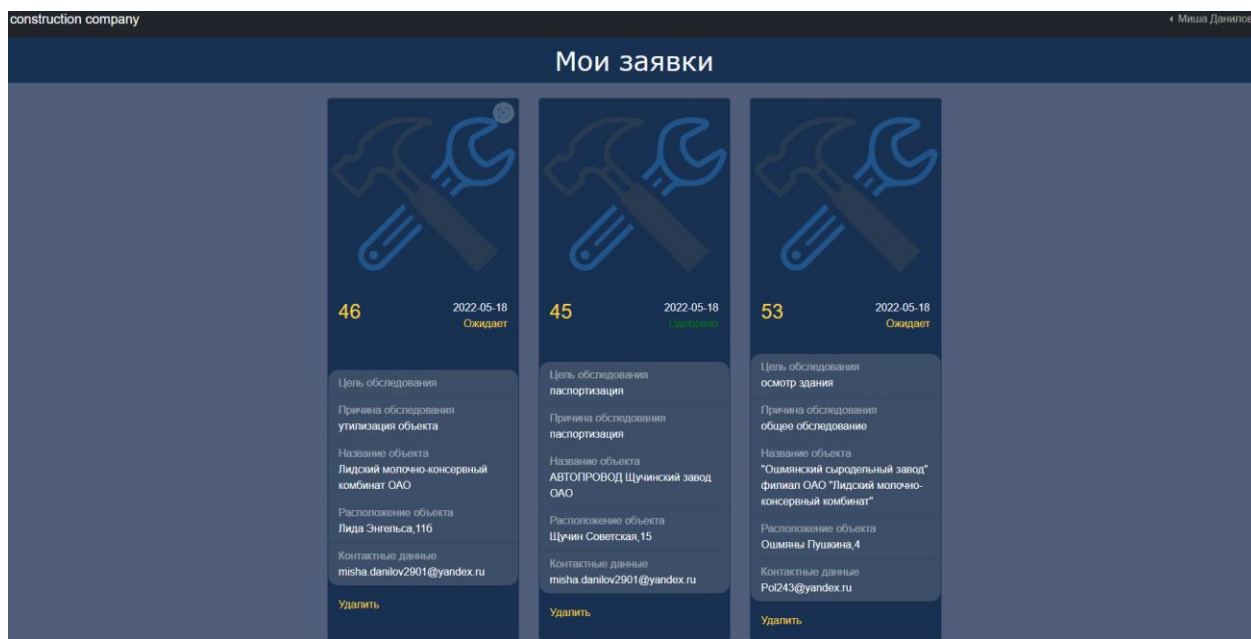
construction company

‹ Миша Данилов

Мои заявки

46

2022-05-18
Ожидает

Цель обследования

Причина обследования
утипизация объекта

Название объекта
Лидский молочно-консервный комбинат ОАО

Расположение объекта
Лида Энгельса,116

Контактные данные
misha.danilov2901@yandex.ru

Удалить

45

2022-05-18
Одобрено

Цель обследования
паспортизация

Причина обследования
паспортизация

Название объекта
АВТОПРОВОД Щучинский завод ОАО

Расположение объекта
Щучин Советская,15

Контактные данные
misha.danilov2901@yandex.ru

Удалить

53

2022-05-18
Ожидает

Цель обследования
осмотр здания

Причина обследования
общее обследование

Название объекта
"Ошмянский сыродельный завод" филиал ОАО "Лидский молочно-консервный комбинат"

Расположение объекта
Ошмяны Пушкина,4

Контактные данные
Pol243@yandex.ru

Удалить